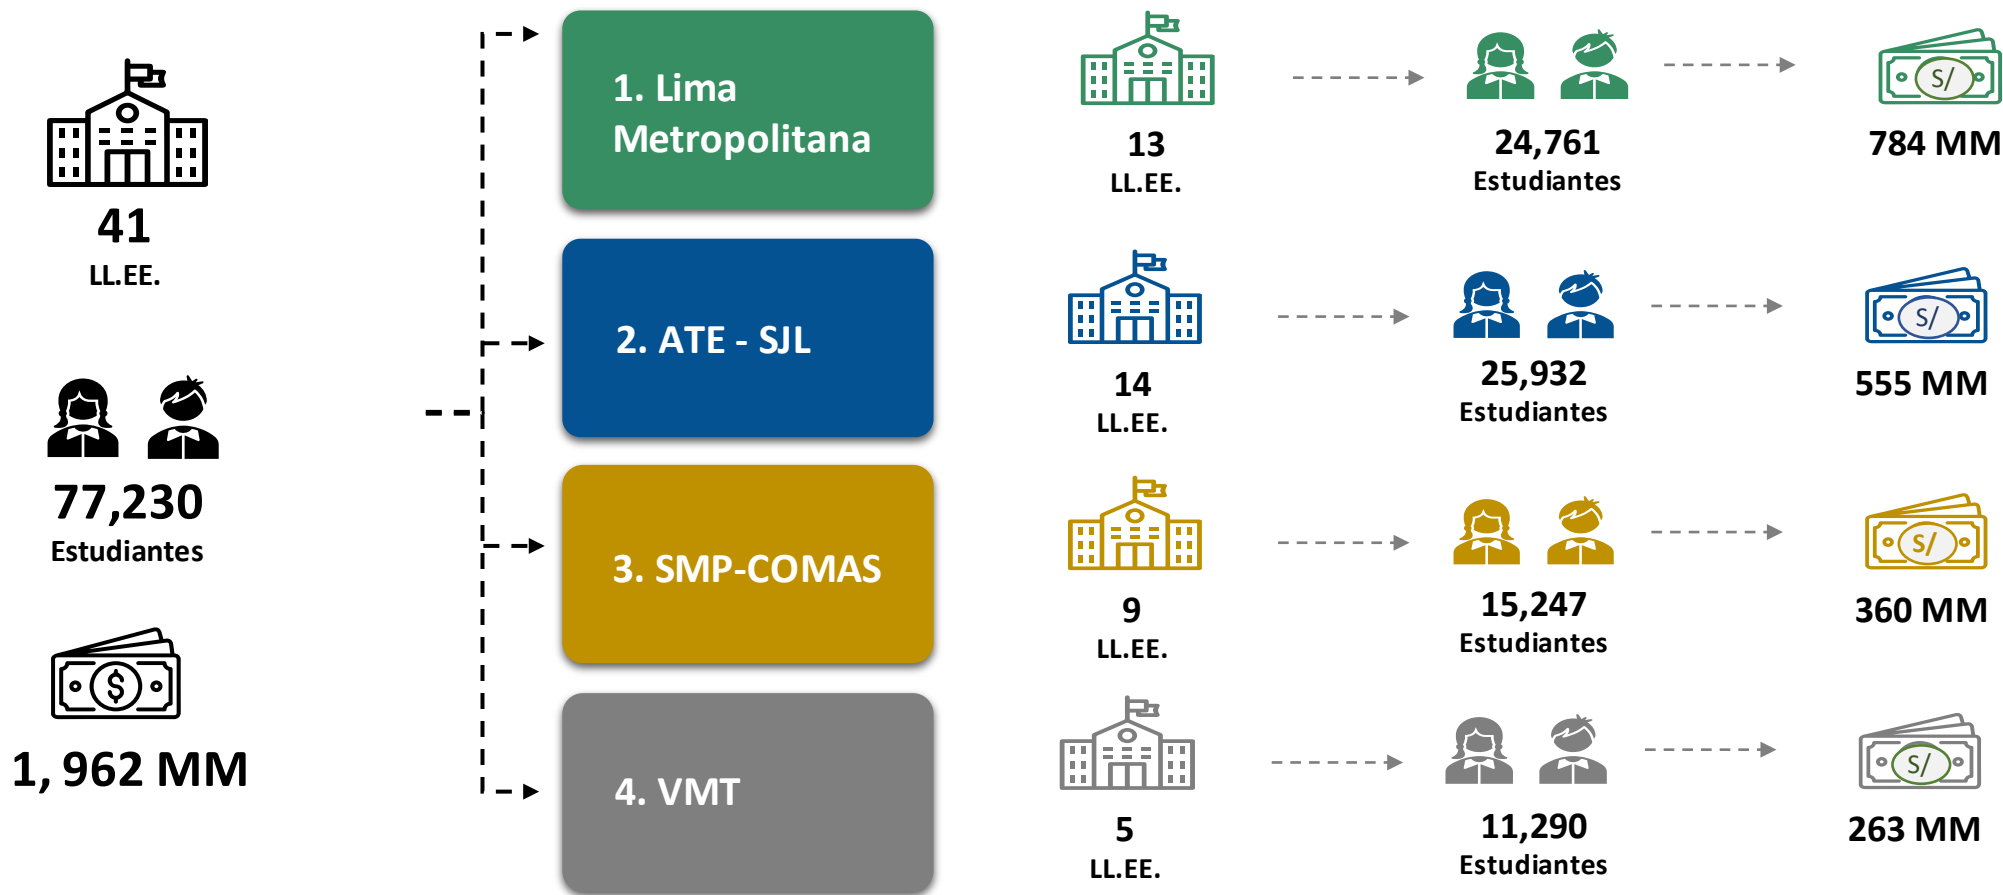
41
LL.EE.

77,230
Estudiantes

1, 962 MM

1. Lima Metropolitana

13
LL.EE.

24,761
Estudiantes

S/

784 MM

2. ATE - SJL

14
LL.EE.

25,932
Estudiantes

S/

555 MM

3. SMP-COMAS

9
LL.EE.

15,247
Estudiantes

S/

360 MM

4. VMT

5
LL.EE.

11,290
Estudiantes

S/

263 MM